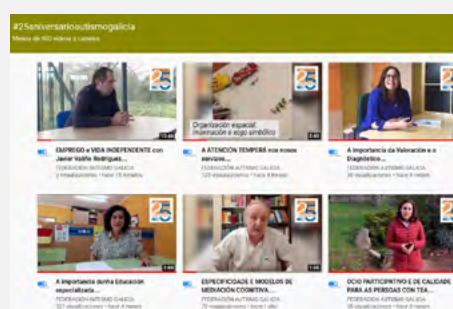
#25aniversarioautismogalicia
Máis de 160 vídeos á canteira

25

Organización espacial: imaxinación e xogo simbólico

EMPREGO e VIDA INDEPENDENTE con Javier Valiño Rodríguez...
FEDERACIÓN AUTISMO GALICIA
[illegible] visualizacións • hace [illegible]

A ATENCIÓN TEMPERÁ nos nosos servizos...
FEDERACIÓN AUTISMO GALICIA
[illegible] visualizacións • hace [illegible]

A Importancia da Valoración e o Diagnóstico...
FEDERACIÓN AUTISMO GALICIA
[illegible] visualizacións • hace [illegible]

A Importancia da Educación especializada...
FEDERACIÓN AUTISMO GALICIA
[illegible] visualizacións • hace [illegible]

ESPECIFICIDADE E MODELOS DE MEDIACIÓN COGNITIVA...
FEDERACIÓN AUTISMO GALICIA
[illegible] visualizacións • hace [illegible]

OCIO PARTICIPATIVO E DE CALIDADE PARA AS PERSOAS CON TEA...
FEDERACIÓN AUTISMO GALICIA
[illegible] visualizacións • hace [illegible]